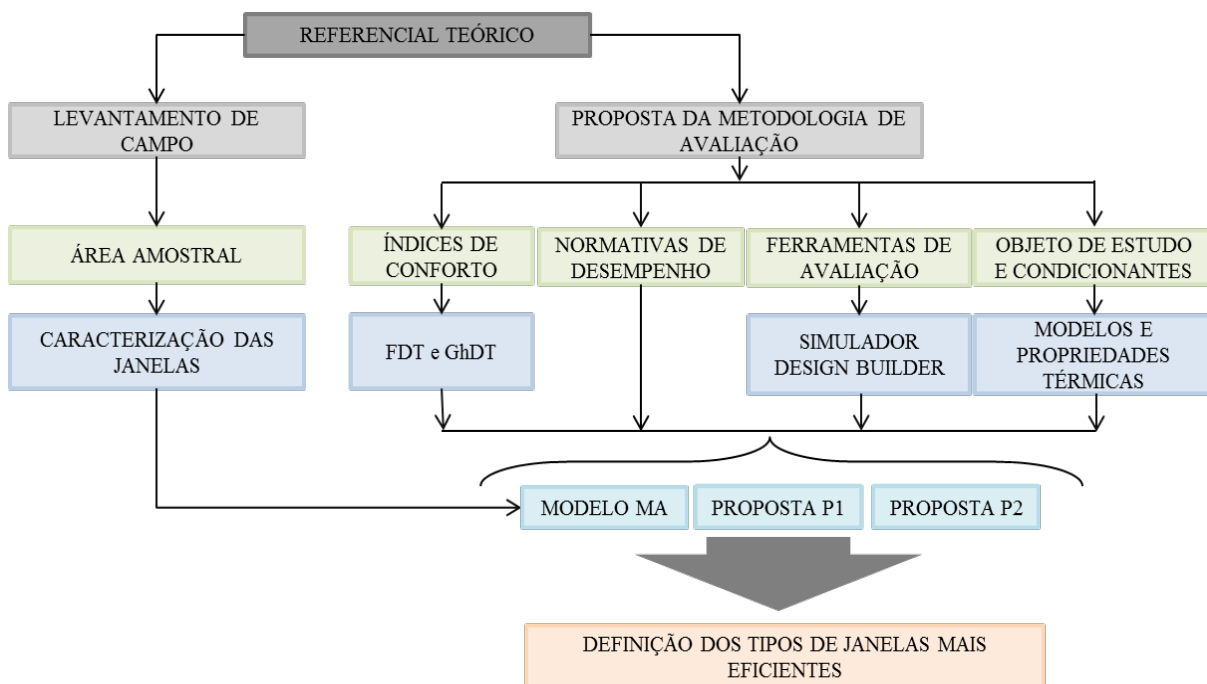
REFERENCIAL TEÓRICO

LEVANTAMENTO DE CAMPO

ÁREA AMOSTRAL

CARACTERIZAÇÃO DAS JANELAS

PROPOSTA DA METODOLOGIA DE AVALIAÇÃO

ÍNDICES DE CONFORTO

FDT e GhDT

NORMATIVAS DE DESEMPENHO

FERRAMENTAS DE AVALIAÇÃO

SIMULADOR DESIGN BUILDER

OBJETO DE ESTUDO E CONDICIONANTES

MODELOS E PROPRIEDADES TÉRMICAS

MODELO MA

PROPOSTA P1

PROPOSTA P2

DEFINIÇÃO DOS TIPOS DE JANELAS MAIS EFICIENTES